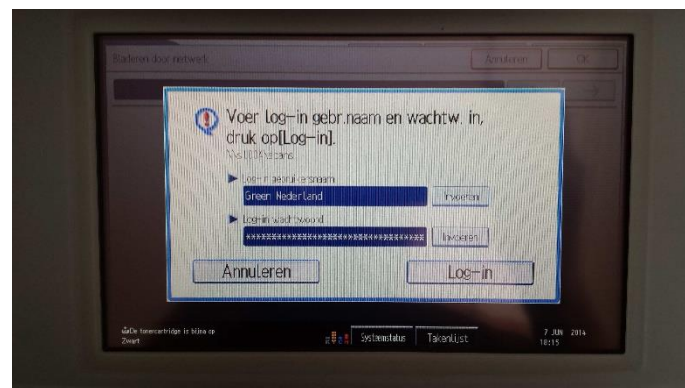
Bladeren door netwerk

Annuleren

OK

Voer log-in gebr.naam en wachtw. in, druk op[Log-in].

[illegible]

Log-in gebruikersnaam

Green Nederland

Invoeren

Log-in wachtwoord

***********************************

Invoeren

Annuleren

Log-in

De tonercartridge is bijna op Zwart

Systeemstatus

Takenlijst

7 JUN 2014 10:15